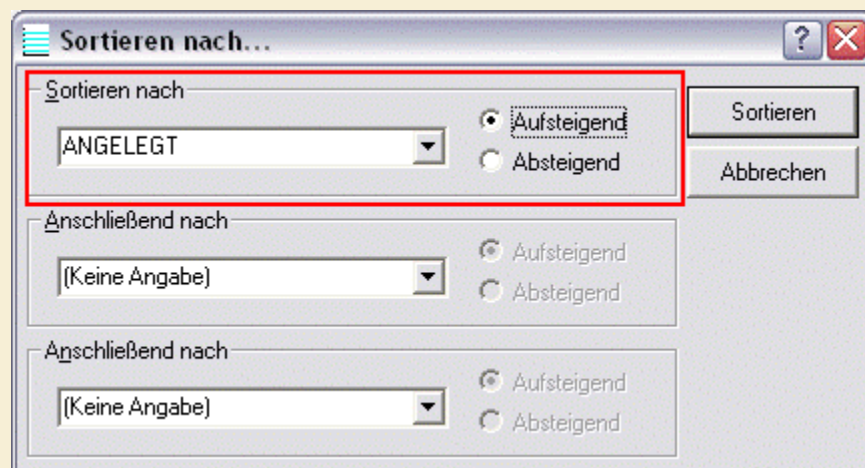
Sortieren nach...

?

Sortieren nach

ANGELEGT

Aufsteigend

Absteigend

Sortieren

Abbrechen

Anschließend nach

(Keine Angabe)

Aufsteigend

Absteigend

Anschließend nach

(Keine Angabe)

Aufsteigend

Absteigend